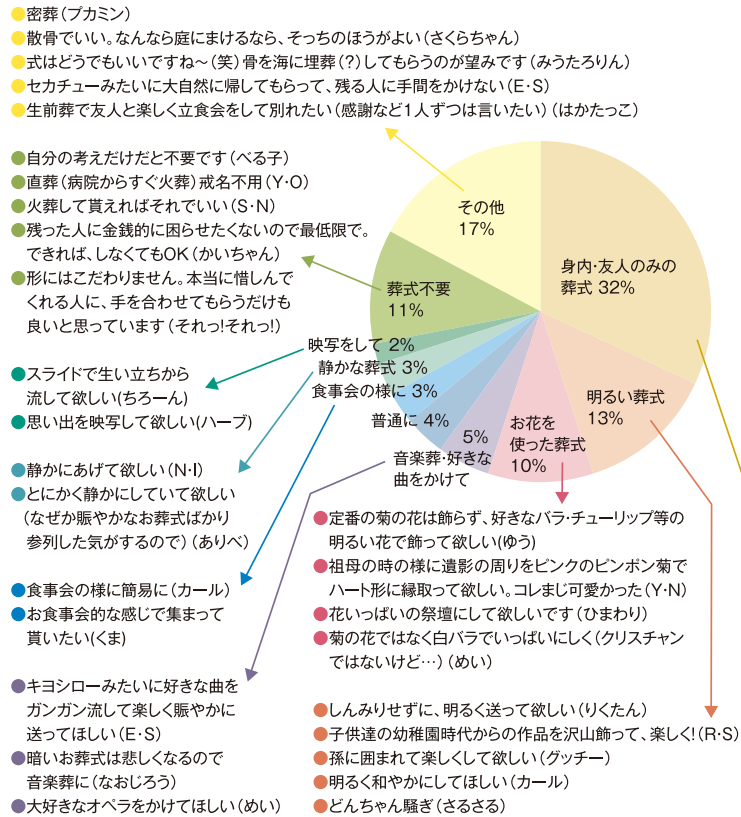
● 密葬（ブカミン）
● 散骨でいい。なんなら庭にまけるなら、そっちのほうがよい（さくらちゃん）
● 式はどうでもいいですね～（笑）骨を海に埋葬（？）してもらうのが望みです（みうたろりん）
● セカチューみたいに大自然に帰してもらって、残る人に手間をかけない（E･S）
● 生前葬で友人と楽しく立食会をして別れたい（感謝など1人ずつは言いたい）（はかたっこ）

● 自分の考えだけだと不要です（べる子）
● 直葬（病院からすぐ火葬）戒名不用（Y･O）
● 火葬して貰えればそれでいい（S･N）
● 残った人に金銭的に困らせたくないので最低限で。できれば、しなくてもOK（かいちゃん）
● 形にはこだわりません。本当に惜しんでくれる人に、手を合わせてもらうだけも良いと思っています（それっ!それっ!）

その他 17%
身内･友人のみの葬式 32%
葬式不要 11%
映写をして 2%
静かな葬式 3%
食事会の様に 3%
普通に 4%
5%
音楽葬･好きな曲をかけて
お花を使った葬式 10%
明るい葬式 13%

● スライドで生い立ちから流して欲しい(ちろーん)
● 思い出を映写して欲しい(ハーブ)

● 静かにあげて欲しい（N･I）
● とにかく静かにしていて欲しい（なぜか賑やかなお葬式ばかり参列した気がするので）（ありべ）

● 食事会の様に簡易に（カール）
● お食事会的な感じで集まって貰いたい(くま)

● キヨシローみたいに好きな曲をガンガン流して楽しく賑やかに送ってほしい（E･S）
● 暗いお葬式は悲しくなるので音楽葬に（なおじろう）
● 大好きなオペラをかけてほしい（めい）

● 定番の菊の花は飾らず、好きなバラ･チューリップ等の明るい花で飾って欲しい(ゆう)
● 祖母の時の様に遺影の周りをピンクのピンポン菊でハート形に縁取って欲しい。コレまじ可愛かった（Y･N）
● 花いっぱいの祭壇にして欲しいです（ひまわり）
● 菊の花ではなく白バラでいっぱいにしく（クリスチャンではないけど…）（めい）

● しんみりせずに、明るく送って欲しい（りくたん）
● 子供達の幼稚園時代からの作品を沢山飾って、楽しく!（R･S）
● 孫に囲まれて楽しくして欲しい（グッチー）
● 明るく和やかにしてほしい（カール）
● どんちゃん騒ぎ（さるさる）